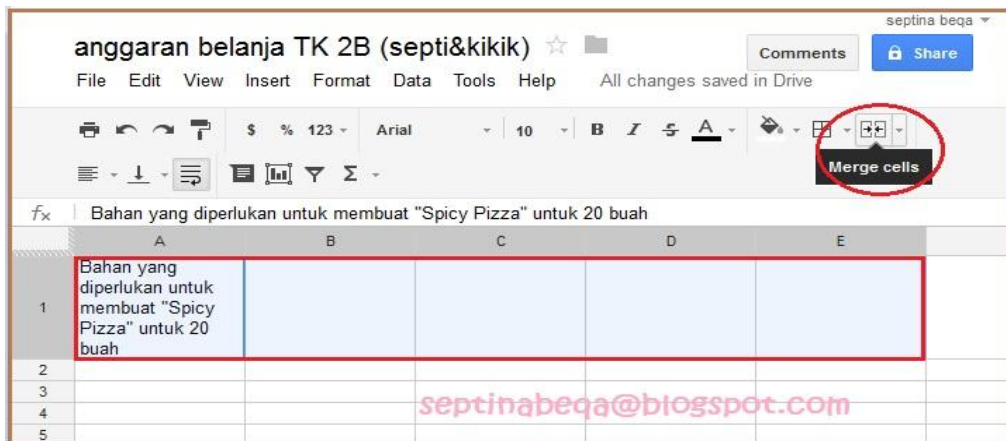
septina beqa

anggaran belanja TK 2B (septi&kikik)

Comments Share

File Edit View Insert Format Data Tools Help All changes saved in Drive

$ % 123 Arial 10 B I S A

Merge cells

$f_x$ Bahan yang diperlukan untuk membuat "Spicy Pizza" untuk 20 buah

| | A | B | C | D | E |
|---|---|---|---|---|---|
| 1 | Bahan yang diperlukan untuk membuat "Spicy Pizza" untuk 20 buah | | | | |
| 2 | | | | | |
| 3 | | | | | |
| 4 | | | | | |
| 5 | | | | | |

septinabeqa@blogspot.com